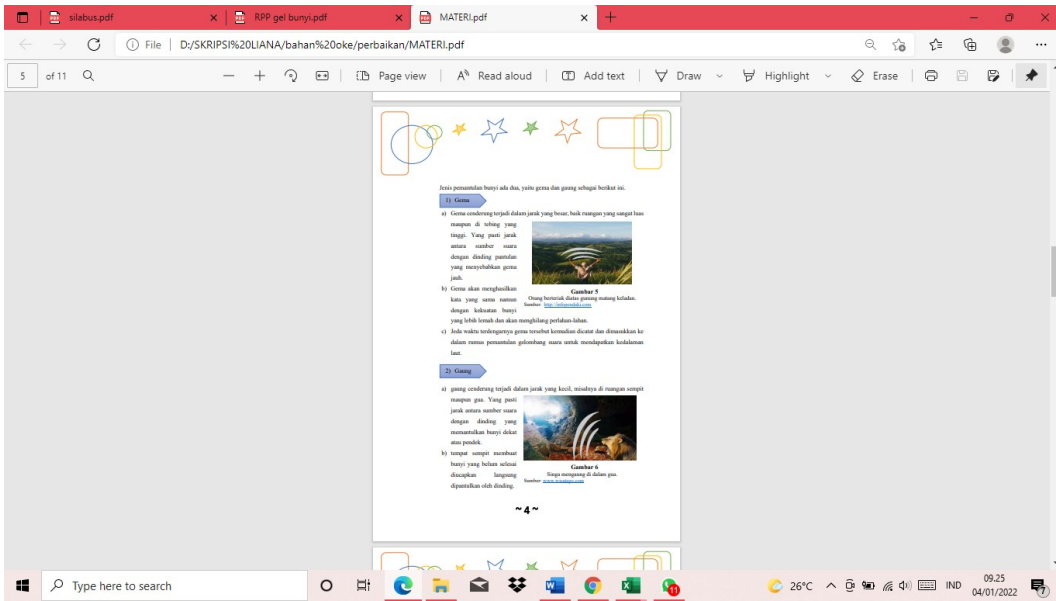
silabus.pdf
RPP gel bunyi.pdf
MATERI.pdf

File | D:/SKRIPSI%20LIANA/bahan%20oke/perbaikan/MATERI.pdf

5 of 11 | Page view | Read aloud | Add text | Draw | Highlight | Erase

Jenis pemantulan bunyi ada dua, yaitu gema dan gaung sebagai berikut ini.

1) Gema

a) Gema cenderung terjadi dalam jarak yang besar, baik ruangan yang sangat luas maupun di tebing yang tinggi. Yang pasti jarak antara sumber suara dengan dinding pantulan yang menyebabkan gema jauh.

b) Gema akan menghasilkan kata yang sama namun dengan kekuatan bunyi yang lebih lemah dan akan menghilang perlahan-lahan.

Gambar 5
Orang berteriak diatas gunung mutang keladan.
Sumber: http://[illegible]

c) Jeda waktu terdengarnya gema tersebut kemudian dicatat dan dimasukkan ke dalam rumus pemantulan gelombang suara untuk mendapatkan kedalaman laut.

2) Gaung

a) gaung cenderung terjadi dalam jarak yang kecil, misalnya di ruangan sempit maupun gua. Yang pasti jarak antara sumber suara dengan dinding yang memantulkan bunyi dekat atau pendek.

b) tempat sempit membuat bunyi yang belum selesai diucapkan langsung dipantulkan oleh dinding.

Gambar 6
Singa mengaung di dalam gua.
Sumber: www.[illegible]

~ 4 ~

Type here to search
26°C IND 09.25 04/01/2022